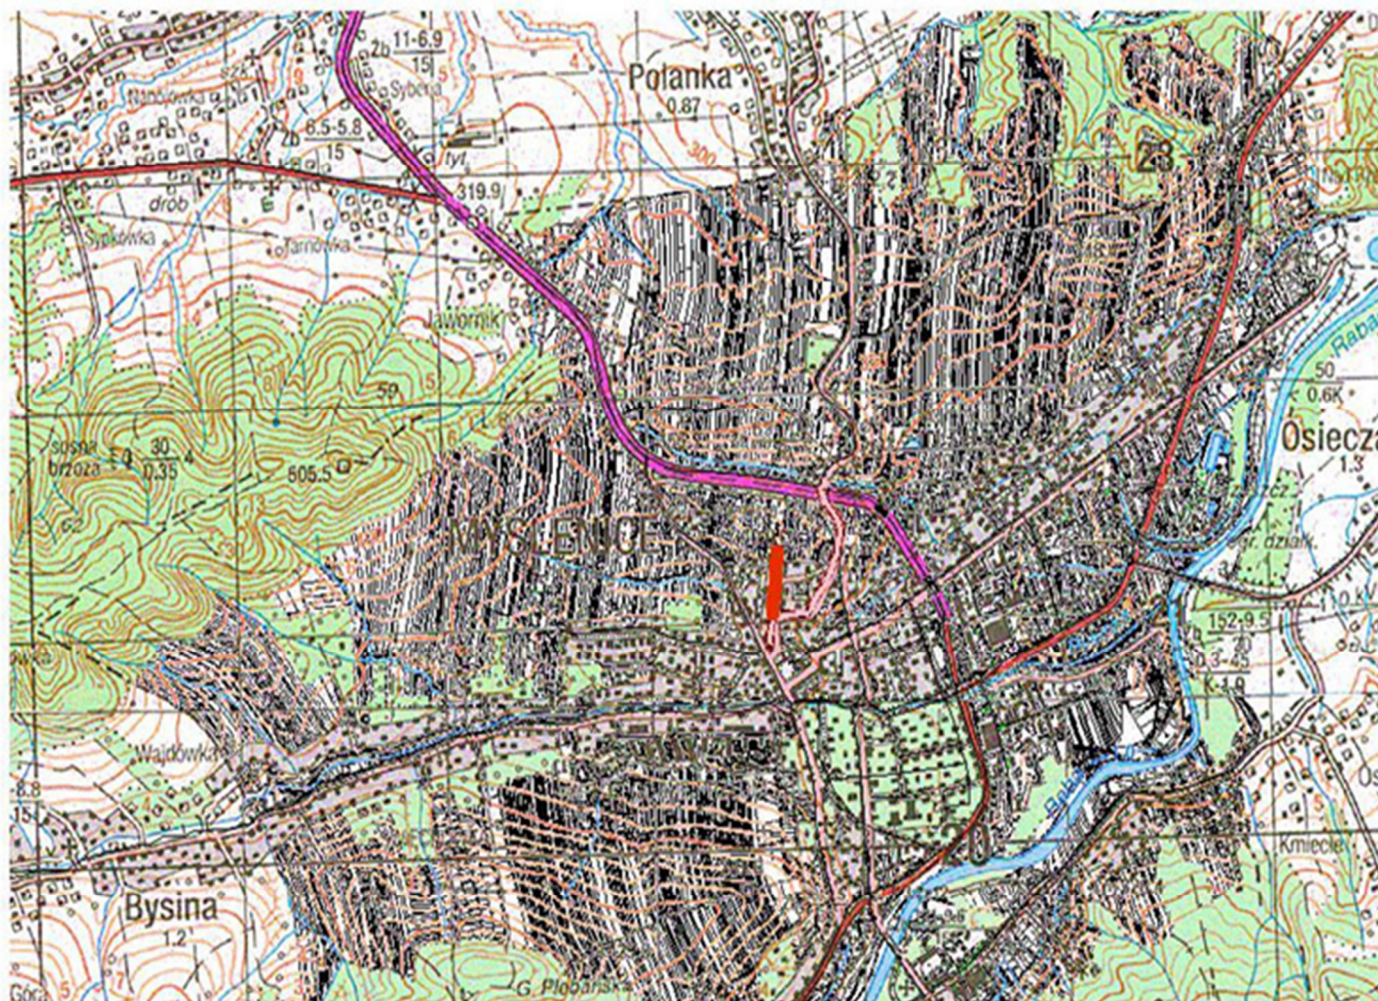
Polanka
0.87
2b
11-6.9
15
Syberia
6.5-5.8
15
319.9
drob
Tarnówka
Jaworniki
59
15
sosna
brzoza
30
0.35
4
505.5
MYŚLENICE
300
28
50
0.6K
Osiecza
1.3
Raba
152-9.5
20
3-45
K-1.9
Wajdówka
8.8
15
Bysina
1.2
G. Plebańska
Kmiecie
Os